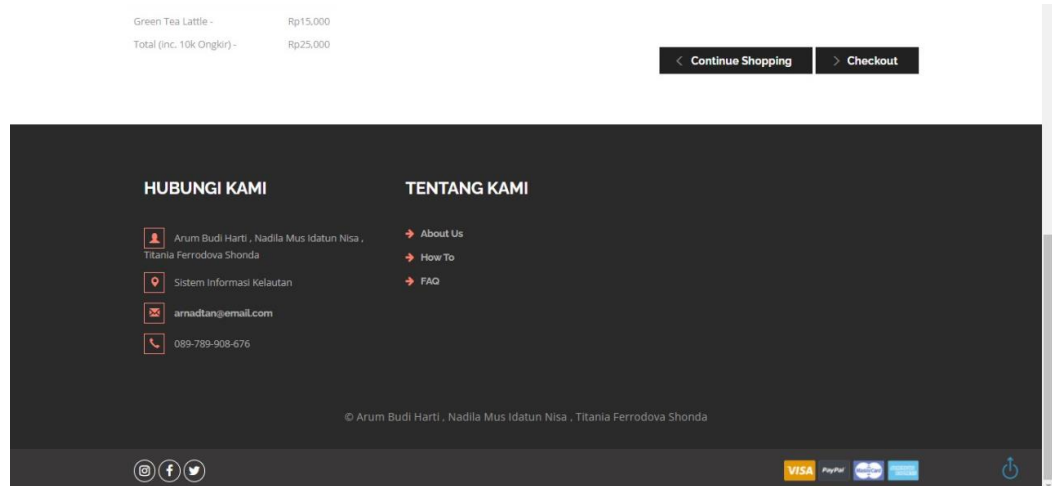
Green Tea Lattle - Rp15,000

Total (inc. 10k Ongkir) - Rp25,000

< Continue Shopping

> Checkout

HUBUNGI KAMI

Arum Budi Harti , Nadila Mus Idatun Nisa , Titania Ferrodova Shonda

Sistem Informasi Kelautan

arnadtan@email.com

089-789-908-676

TENTANG KAMI

About Us

How To

FAQ

© Arum Budi Harti , Nadila Mus Idatun Nisa , Titania Ferrodova Shonda

VISA PayPal